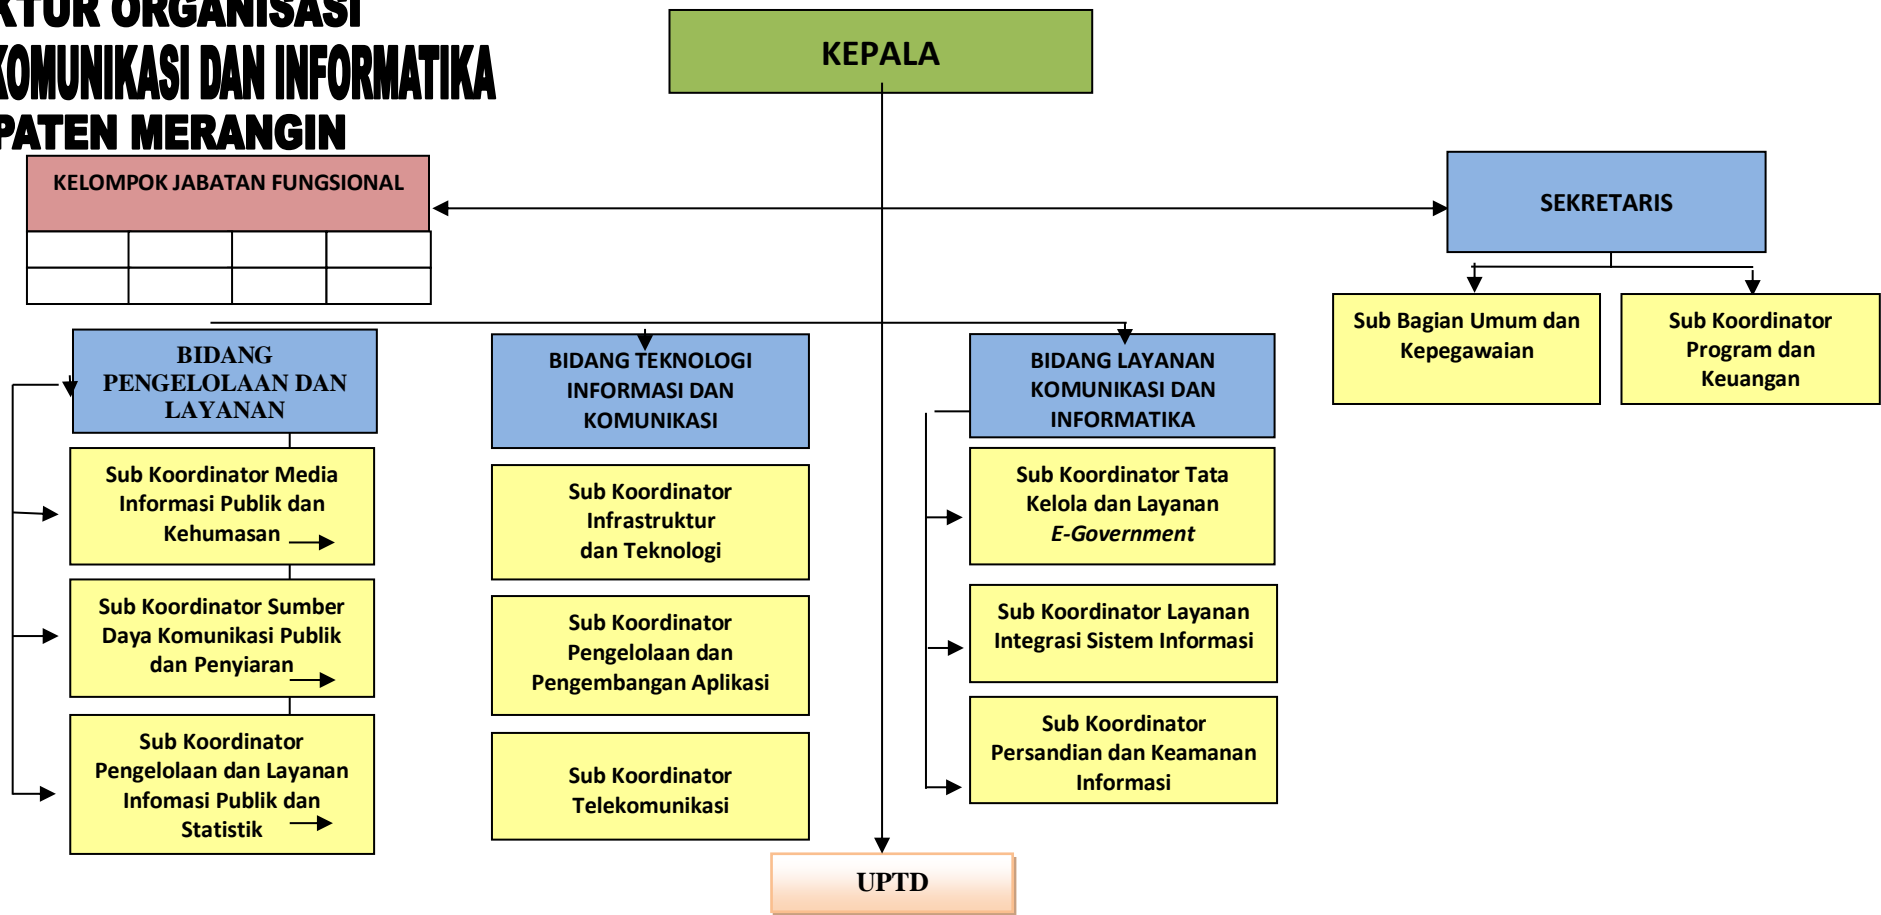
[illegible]KTUR ORGANISASI
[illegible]KOMUNIKASI DAN INFORMATIKA
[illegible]PATEN MERANGIN

KEPALA

KELOMPOK JABATAN FUNGSIONAL

SEKRETARIS

Sub Bagian Umum dan Kepegawaian

Sub Koordinator Program dan Keuangan

BIDANG PENGELOLAAN DAN LAYANAN

Sub Koordinator Media Informasi Publik dan Kehumasan

Sub Koordinator Sumber Daya Komunikasi Publik dan Penyiaran

Sub Koordinator Pengelolaan dan Layanan Infomasi Publik dan Statistik

BIDANG TEKNOLOGI INFORMASI DAN KOMUNIKASI

Sub Koordinator Infrastruktur dan Teknologi

Sub Koordinator Pengelolaan dan Pengembangan Aplikasi

Sub Koordinator Telekomunikasi

BIDANG LAYANAN KOMUNIKASI DAN INFORMATIKA

Sub Koordinator Tata Kelola dan Layanan *E-Government*

Sub Koordinator Layanan Integrasi Sistem Informasi

Sub Koordinator Persandian dan Keamanan Informasi

UPTD